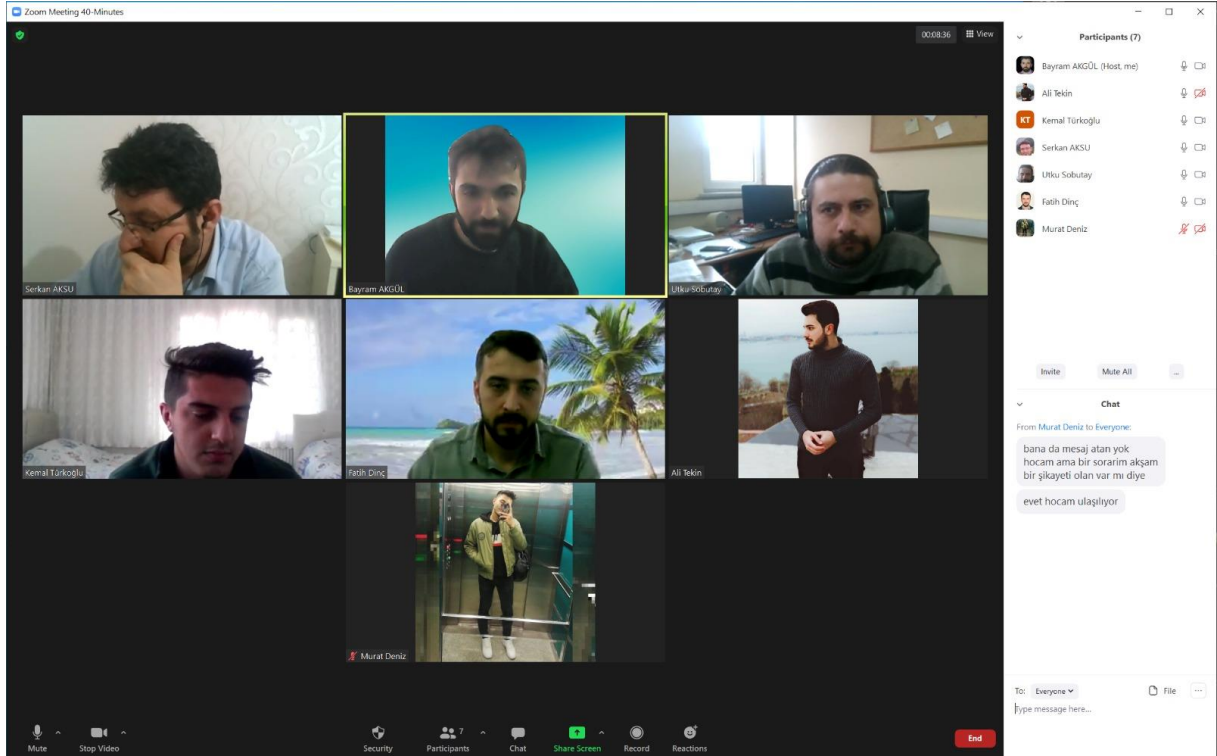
Zoom Meeting 40-Minutes

00:08:36 View

Serkan AKSU
Bayram AKGÜL
Utku Sobutay
Kemal Türkoğlu
Fatih Dinç
Ali Tekin
Murat Deniz

Participants (7)

Bayram AKGÜL (Host, me)
Ali Tekin
KT Kemal Türkoğlu
Serkan AKSU
Utku Sobutay
Fatih Dinç
Murat Deniz

Invite Mute All ...

Chat

From Murat Deniz to Everyone:

bana da mesaj atan yok hocam ama bir sorarim akşam bir şikayeti olan var mı diye

evet hocam ulaşılıyor

To: Everyone File ...

Type message here...

Mute Stop Video Security Participants 7 Chat Share Screen Record Reactions End